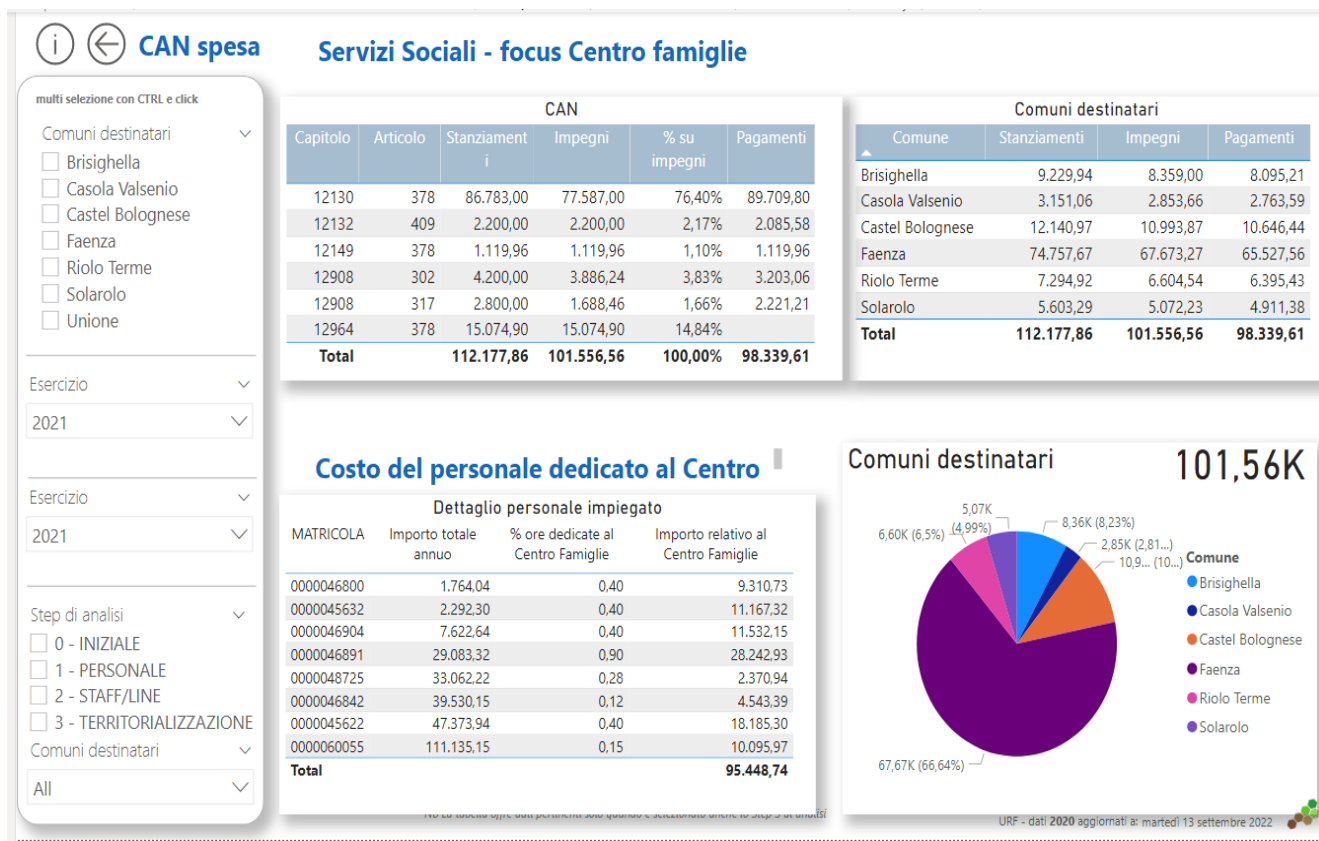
CAN spesa

Servizi Sociali - focus Centro famiglie

multi selezione con CTRL e click

Comuni destinatari
Brisighella
Casola Valsenio
Castel Bolognese
Faenza
Riolo Terme
Solarolo
Unione

Esercizio
2021

Esercizio
2021

Step di analisi
0 - INIZIALE
1 - PERSONALE
2 - STAFF/LINE
3 - TERRITORIALIZZAZIONE
Comuni destinatari
All

CAN

| Capitolo | Articolo | Stanziamenti | Impegni | % su impegni | Pagamenti |
|---|---|---|---|---|---|
| 12130 | 378 | 86.783,00 | 77.587,00 | 76,40% | 89.709,80 |
| 12132 | 409 | 2.200,00 | 2.200,00 | 2,17% | 2.085,58 |
| 12149 | 378 | 1.119,96 | 1.119,96 | 1,10% | 1.119,96 |
| 12908 | 302 | 4.200,00 | 3.886,24 | 3,83% | 3.203,06 |
| 12908 | 317 | 2.800,00 | 1.688,46 | 1,66% | 2.221,21 |
| 12964 | 378 | 15.074,90 | 15.074,90 | 14,84% | |
| Total | | 112.177,86 | 101.556,56 | 100,00% | 98.339,61 |

Comuni destinatari

| Comune | Stanziamenti | Impegni | Pagamenti |
|---|---|---|---|
| Brisighella | 9.229,94 | 8.359,00 | 8.095,21 |
| Casola Valsenio | 3.151,06 | 2.853,66 | 2.763,59 |
| Castel Bolognese | 12.140,97 | 10.993,87 | 10.646,44 |
| Faenza | 74.757,67 | 67.673,27 | 65.527,56 |
| Riolo Terme | 7.294,92 | 6.604,54 | 6.395,43 |
| Solarolo | 5.603,29 | 5.072,23 | 4.911,38 |
| Total | 112.177,86 | 101.556,56 | 98.339,61 |

Costo del personale dedicato al Centro

Dettaglio personale impiegato

| MATRICOLA | Importo totale annuo | % ore dedicate al Centro Famiglie | Importo relativo al Centro Famiglie |
|---|---|---|---|
| 0000046800 | 1.764,04 | 0,40 | 9.310,73 |
| 0000045632 | 2.292,30 | 0,40 | 11.167,32 |
| 0000046904 | 7.622,64 | 0,40 | 11.532,15 |
| 0000046891 | 29.083,32 | 0,90 | 28.242,93 |
| 0000048725 | 33.062,22 | 0,28 | 2.370,94 |
| 0000046842 | 39.530,15 | 0,12 | 4.543,39 |
| 0000045622 | 47.373,94 | 0,40 | 18.185,30 |
| 0000060055 | 111.135,15 | 0,15 | 10.095,97 |
| Total | | | 95.448,74 |

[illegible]

Comuni destinatari
101,56K

5,07K (4,99%)
8,36K (8,23%)
6,60K (6,5%)
2,85K (2,81...)
10,9... (10...)
67,67K (66,64%)

Comune
Brisighella
Casola Valsenio
Castel Bolognese
Faenza
Riolo Terme
Solarolo

URF - dati 2020 aggiornati a: martedì 13 settembre 2022